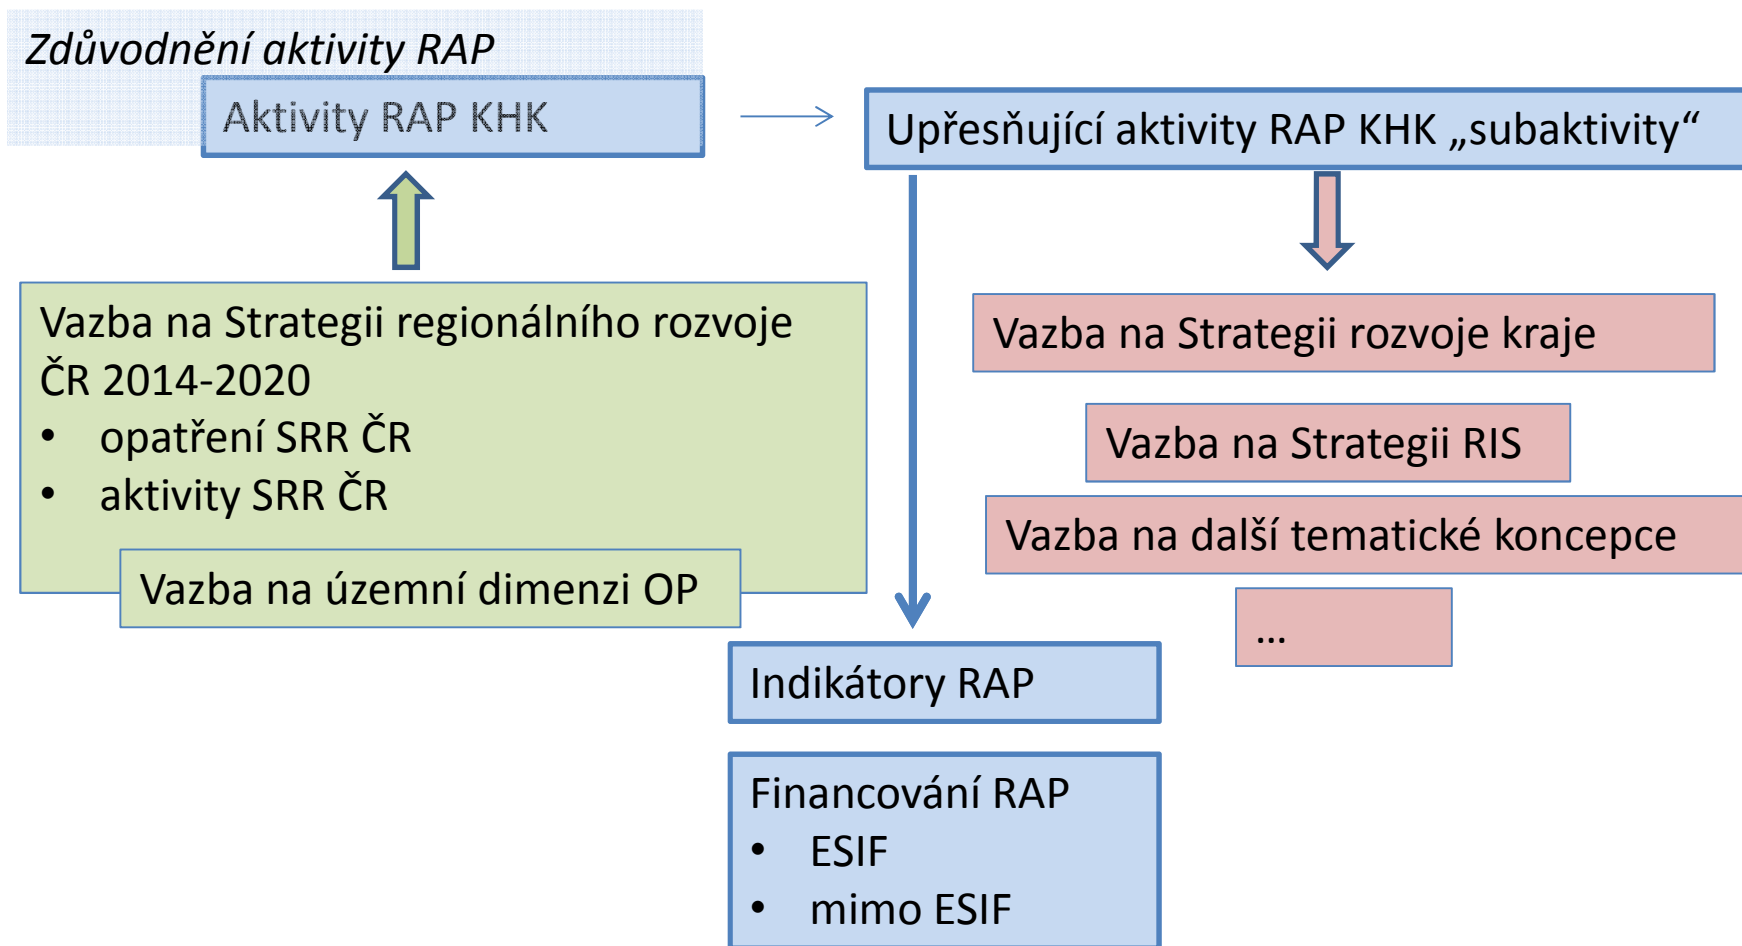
Zdůvodnění aktivity RAP

Aktivity RAP KHK

Upřesňující aktivity RAP KHK „subaktivity“

Vazba na Strategii regionálního rozvoje ČR 2014-2020
• opatření SRR ČR
• aktivity SRR ČR

Vazba na územní dimenzi OP

Vazba na Strategii rozvoje kraje

Vazba na Strategii RIS

Vazba na další tematické koncepce

…

Indikátory RAP

Financování RAP
• ESIF
• mimo ESIF